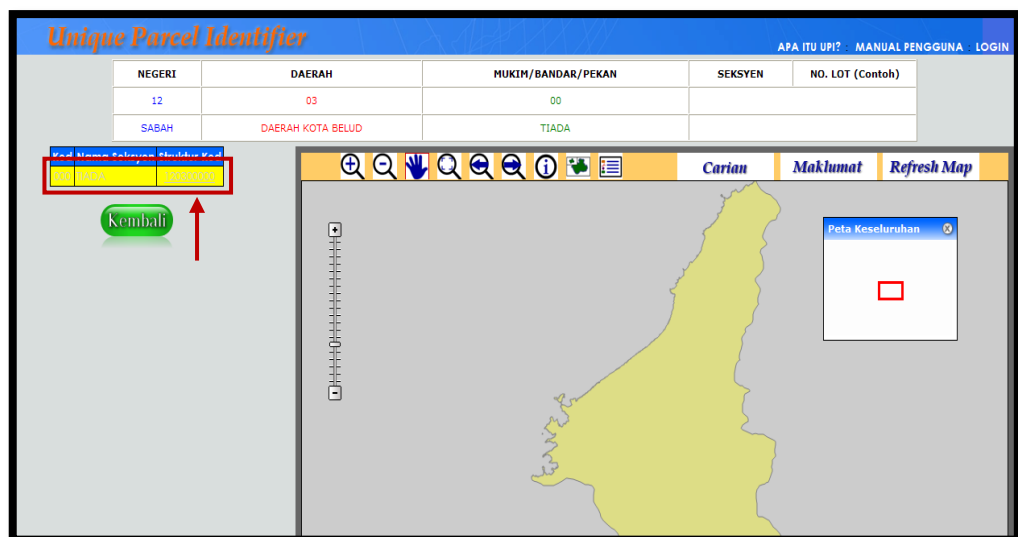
Unique Parcel Identifier

APA ITU UPI? : MANUAL PENGGUNA : LOGIN

| NEGERI | DAERAH | MUKIM/BANDAR/PEKAN | SEKSYEN | NO. LOT (Contoh) |
|---|---|---|---|---|
| 12 | 03 | 00 | | |
| SABAH | DAERAH KOTA BELUD | TIADA | | |

| Kod | Nama Seksyen | Struktur Kod |
|---|---|---|
| 000 | TIADA | 120300000 |

Kembali

Carian Maklumat Refresh Map

Peta Keseluruhan